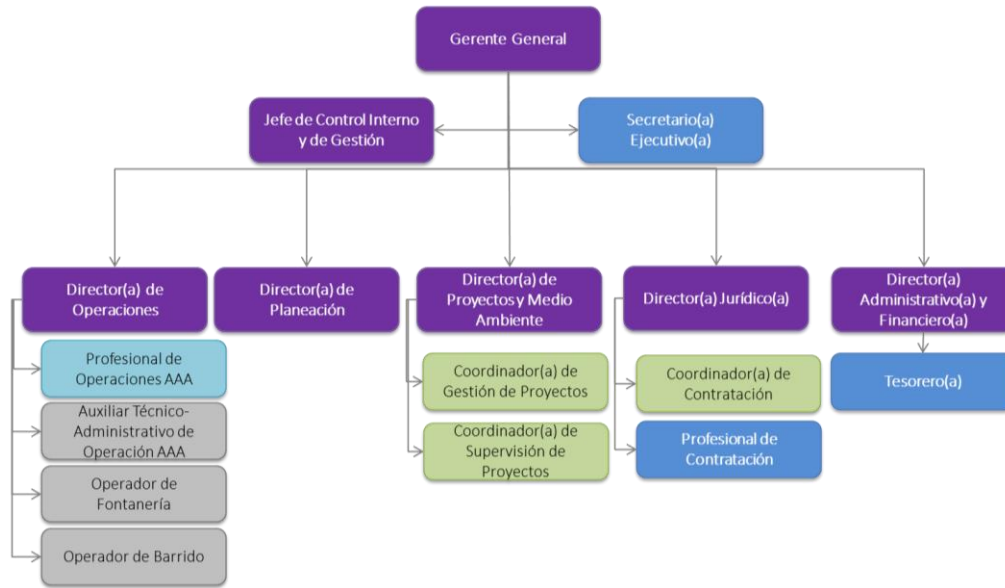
Gerente General

Jefe de Control Interno y de Gestión

Secretario(a) Ejecutivo(a)

Director(a) de Operaciones

Profesional de Operaciones AAA

Auxiliar Técnico-Administrativo de Operación AAA

Operador de Fontanería

Operador de Barrido

Director(a) de Planeación

Director(a) de Proyectos y Medio Ambiente

Coordinador(a) de Gestión de Proyectos

Coordinador(a) de Supervisión de Proyectos

Director(a) Jurídico(a)

Coordinador(a) de Contratación

Profesional de Contratación

Director(a) Administrativo(a) y Financiero(a)

Tesorero(a)